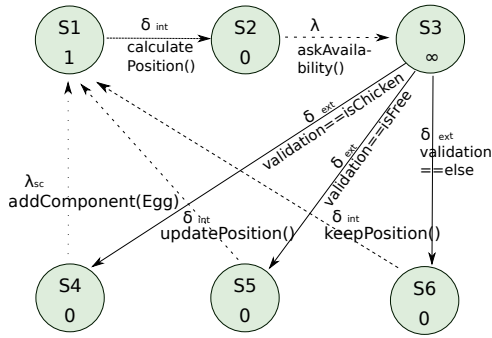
S1
1

$\delta_{int}$
calculate Position()

S2
0

$\lambda$
askAvailability()

S3
$\infty$

$\delta_{ext}$
validation==isChicken

$\delta_{ext}$
validation==isFree

$\delta_{ext}$
validation ==else

$\lambda_{sc}$
addComponent(Egg)

$\delta_{int}$
updatePosition()

$\delta_{int}$
keepPosition()

S4
0

S5
0

S6
0